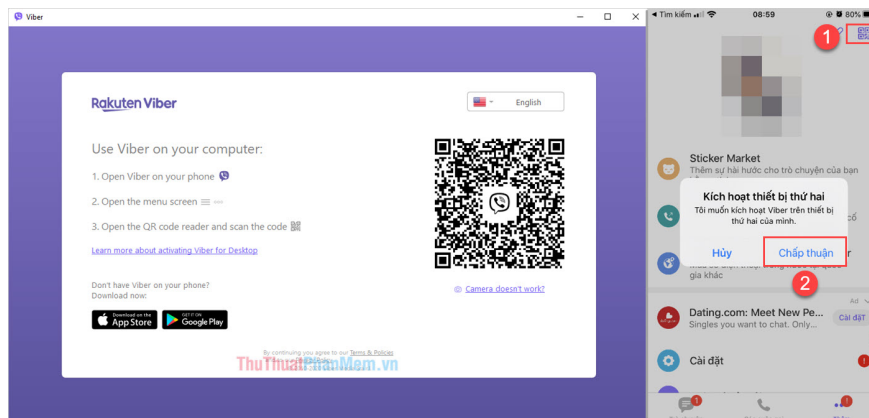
Viber

Rakuten Viber

English

Use Viber on your computer:

1. Open Viber on your phone

2. Open the menu screen

3. Open the QR code reader and scan the code

Learn more about activating Viber for Desktop

Camera doesn't work?

Don't have Viber on your phone?
Download now:

Download on the App Store

GET IT ON Google Play

By continuing you agree to our Terms & Policies

ThuThuatPhanMem.vn

◂ Tìm kiếm 08:59 80%

1

Sticker Market
Thêm sự hài hước cho trò chuyện của bạn

Kích hoạt thiết bị thứ hai
Tôi muốn kích hoạt Viber trên thiết bị thứ hai của mình.

Hủy

Chấp thuận

2

gia khác

Ad

Dating.com: Meet New Pe...
Singles you want to chat. Only...

Cài đặt

Cài đặt